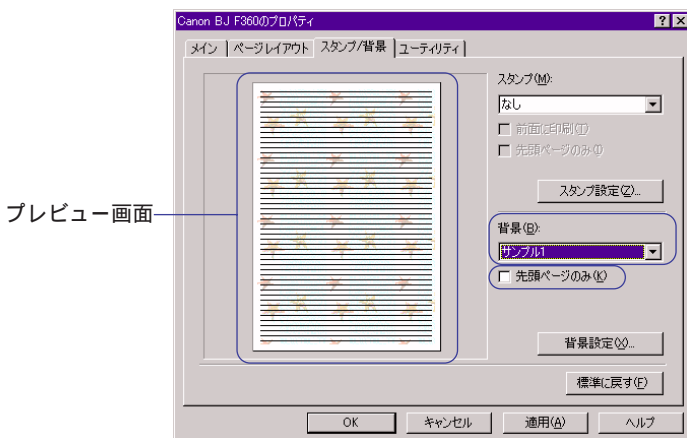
Canon BJ F360のプロパティ
? X

メイン | ページレイアウト | スタンプ/背景 | ユーティリティ

スタンプ(M):
なし
前面に印刷(T)
先頭ページのみ(I)
スタンプ設定(Z)...

プレビュー画面

背景(B):
サンプル1
先頭ページのみ(K)

背景設定(X)...

標準に戻す(F)

OK | キャンセル | 適用(A) | ヘルプ